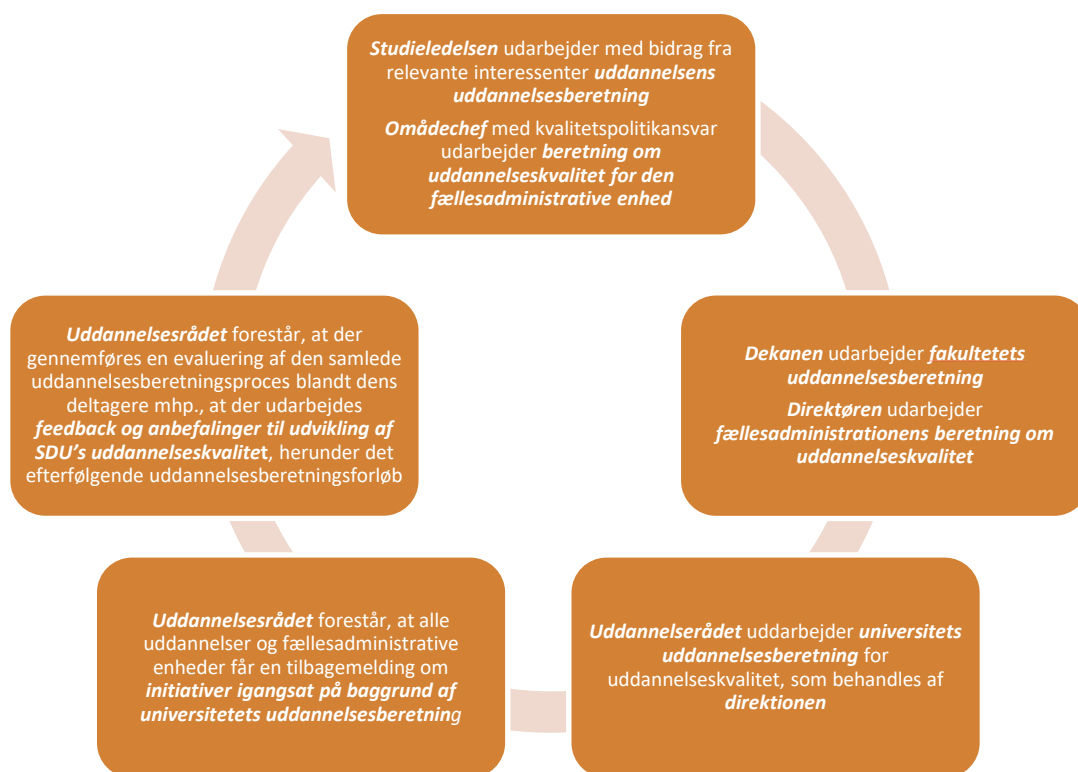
Studieledelsen udarbejder med bidrag fra relevante interessenter uddannelsens uddannelsesberetning

Omådechef med kvalitetspolitikansvar udarbejder beretning om uddannelseskvalitet for den fællesadministrative enhed

Dekanen udarbejder fakultetets uddannelsesberetning

Direktøren udarbejder fællesadministrationens beretning om uddannelseskvalitet

Uddannelserådet uddarbejder universitets uddannelsesberetning for uddannelseskvalitet, som behandles af direktionen

Uddannelsesrådet forestår, at alle uddannelser og fællesadministrative enheder får en tilbagemelding om initiativer igangsat på baggrund af universitetets uddannelsesberetning

Uddannelsesrådet forestår, at der gennemføres en evaluering af den samlede uddannelsesberetningsproces blandt dens deltagere mhp., at der udarbejdes feedback og anbefalinger til udvikling af SDU's uddannelseskvalitet, herunder det efterfølgende uddannelsesberetningsforløb